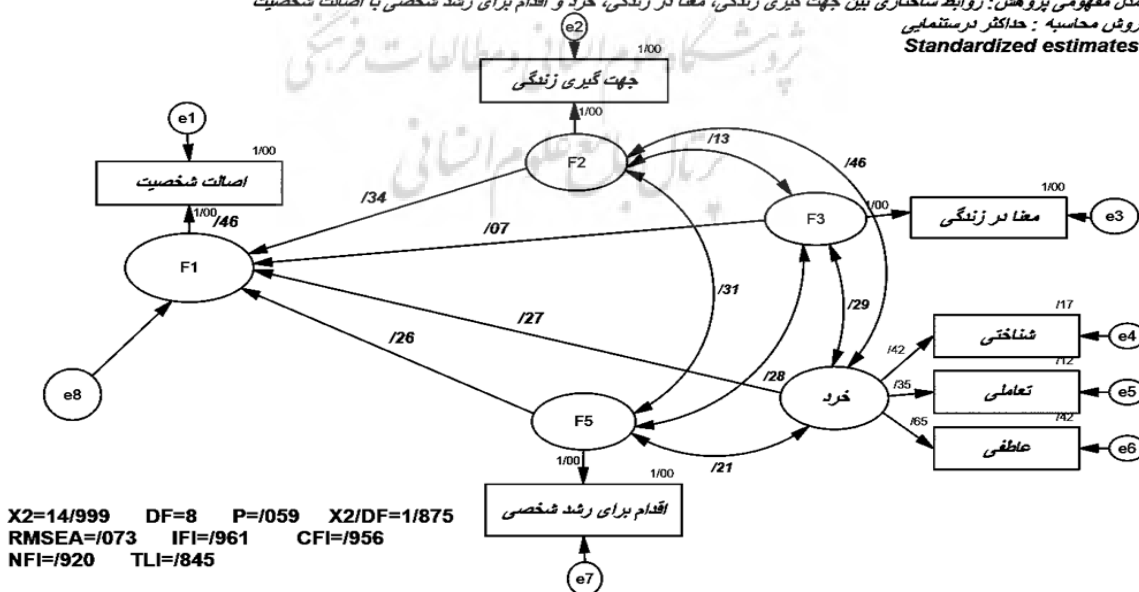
مدل مفهومی پژوهش: روابط ساختاری بین جهت گیری زندگی، معنا در زندگی، خرد و اقدام برای رشد شخصی با اصالت شخصیت
روش محاسبه : حداکثر درستنمایی
Standardized estimates

پژوهشگاه علوم انسانی و مطالعات فرهنگی
پرتال جامع علوم انسانی

e2
1/00
جهت گیری زندگی
1/00
e1
1/00
F2
/13
/46
اصالت شخصیت
1/00
/46
/34
1/00
F3
1/00
معنا در زندگی
e3
/07
F1
/31
/29
/27
/17
شناختی
e4
/26
/42
/12
/28
خرد
/35
تعاملی
e5
e8
F5
/65
/42
عاطفی
e6
1/00
1/00
/21
اقدام برای رشد شخصی
e7

X2=14/999 DF=8 P=/059 X2/DF=1/875
RMSEA=/073 IFI=/961 CFI=/956
NFI=/920 TLI=/845